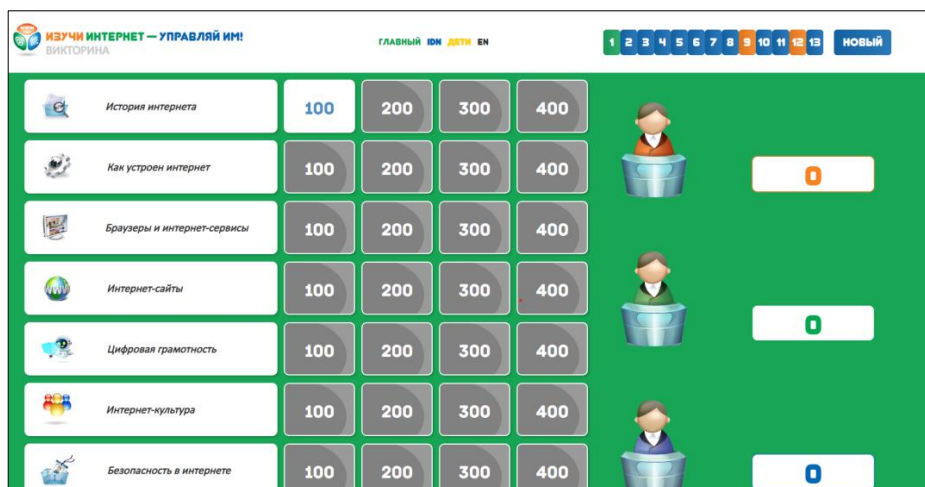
ИЗУЧИ ИНТЕРНЕТ — УПРАВЛЯЙ ИМ!
ВИКТОРИНА

ГЛАВНЫЙ IDN ДЕТИ EN

1 2 3 4 5 6 7 8 9 10 11 12 13 НОВЫЙ

| | | | | |
|---|---|---|---|---|
| История интернета | 100 | 200 | 300 | 400 |
| Как устроен интернет | 100 | 200 | 300 | 400 |
| Браузеры и интернет-сервисы | 100 | 200 | 300 | 400 |
| Интернет-сайты | 100 | 200 | 300 | 400 |
| Цифровая грамотность | 100 | 200 | 300 | 400 |
| Интернет-культура | 100 | 200 | 300 | 400 |
| Безопасность в интернете | 100 | 200 | 300 | 400 |

0

0

0